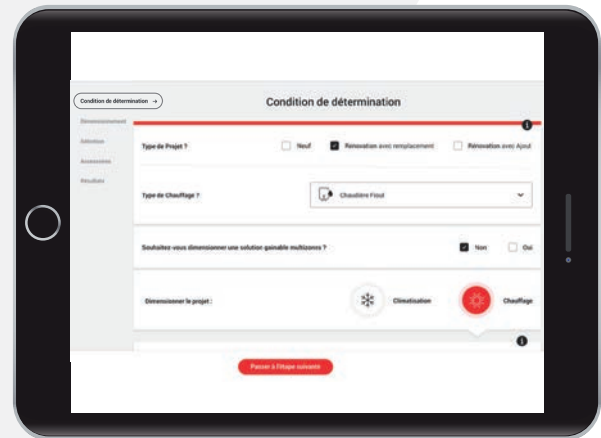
Condition de détermination →

Dimensionnement

Sélection

Accessoires

Résultats

Condition de détermination

Type de Projet ?

Neuf

Rénovation avec remplacement

Rénovation avec Ajout

Type de Chauffage ?

Chaudière Fioul

Souhaitez vous dimensionner une solution gainable multizones ?

Non

Oui

Dimensionner le projet :

Climatisation

Chauffage

Passer à l'étape suivante